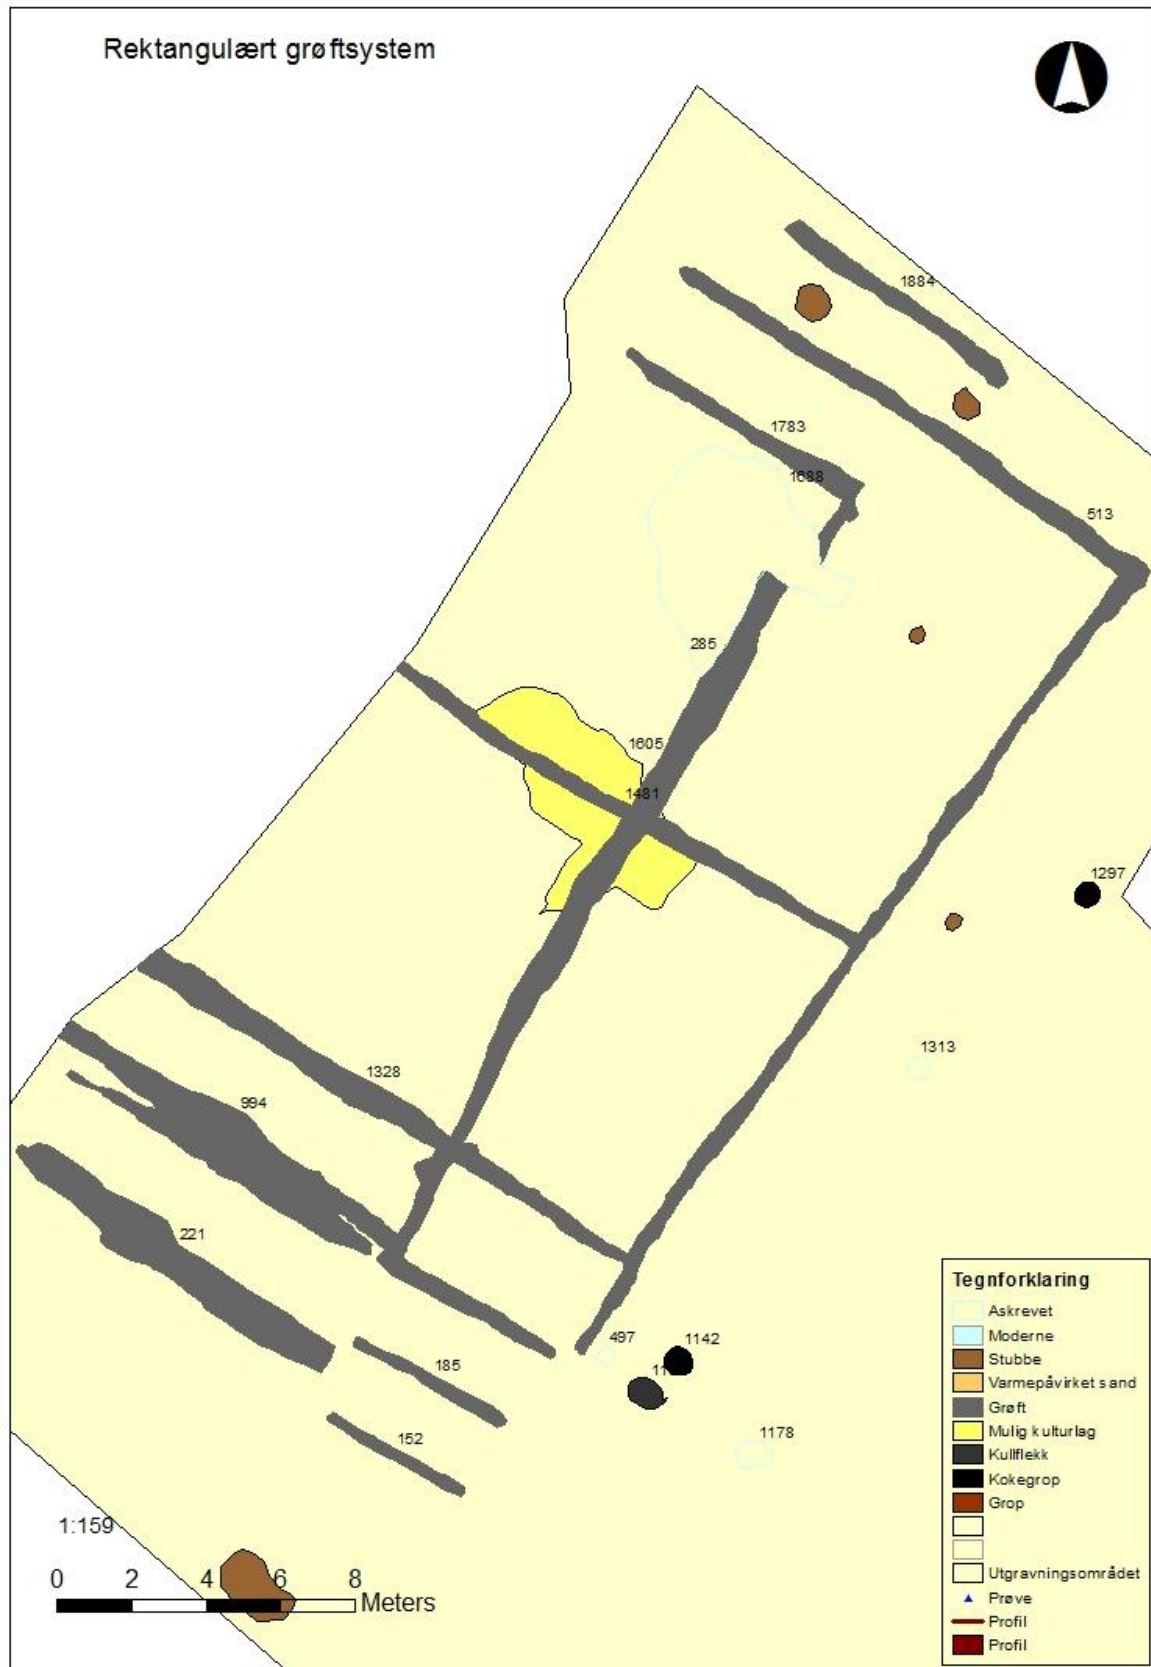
Rektangulært grøftsystem

1884
1783
1688
513
285
1605
1481
1297
1313
1328
994
221
185
152
497
1142
1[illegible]
1178

1:159
0 2 4 6 8 Meters

Tegnforklaring
Askrevet
Moderne
Stubbe
Varmepåvirket sand
Grøft
Mulig kulturlag
Kullflekk
Kokegrop
Grop
Utgravningsområdet
Prøve
Profil
Profil